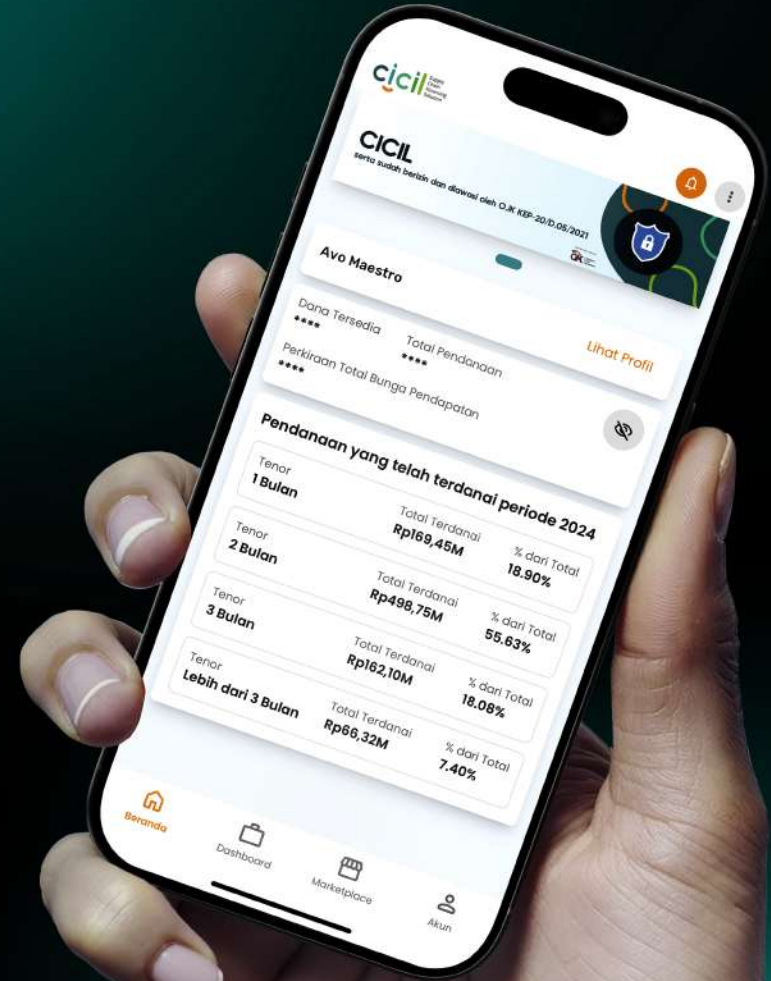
cicil

CICIL
serta sudah berizin dan diawasi oleh OJK KEP-20/D.05/2021

OJK

Avo Maestro

Dana Tersedia
****

Total Pendanaan
****

Lihat Profil

Perkiraan Total Bunga Pendapatan
****

Pendanaan yang telah terdanai periode 2024

Tenor
1 Bulan
Total Terdanai
Rp169,45M
% dari Total
18.90%

Tenor
2 Bulan
Total Terdanai
Rp498,75M
% dari Total
55.63%

Tenor
3 Bulan
Total Terdanai
Rp162,10M
% dari Total
18.08%

Tenor
Lebih dari 3 Bulan
Total Terdanai
Rp66,32M
% dari Total
7.40%

Beranda
Dashboard
Marketplace
Akun